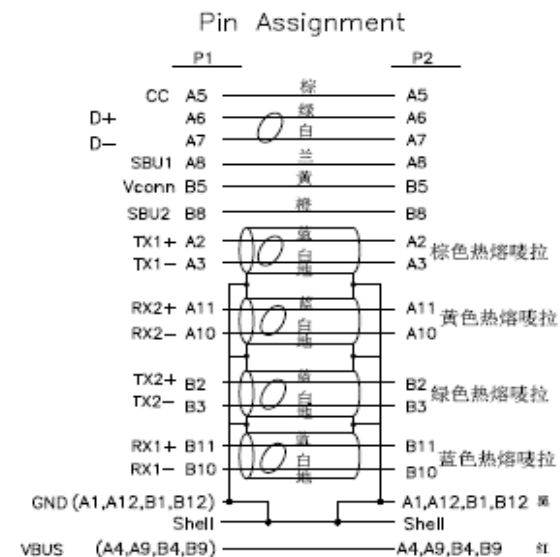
Pin Assignment

P1

P2

CC A5 棕 A5
D+ A6 绿 A6
D− A7 白 A7
SBU1 A8 兰 A8
Vconn B5 黄 B5
SBU2 B8 橙 B8
TX1+ A2 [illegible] A2 棕色热熔唛拉
TX1− A3 白 A3
RX2+ A11 棕 A11 黄色热熔唛拉
RX2− A10 白 A10
TX2+ B2 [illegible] B2 绿色热熔唛拉
TX2− B3 白 B3
RX1+ B11 黄 B11 蓝色热熔唛拉
RX1− B10 白 B10
GND (A1,A12,B1,B12) A1,A12,B1,B12 黑
Shell Shell
VBUS (A4,A9,B4,B9) A4,A9,B4,B9 红